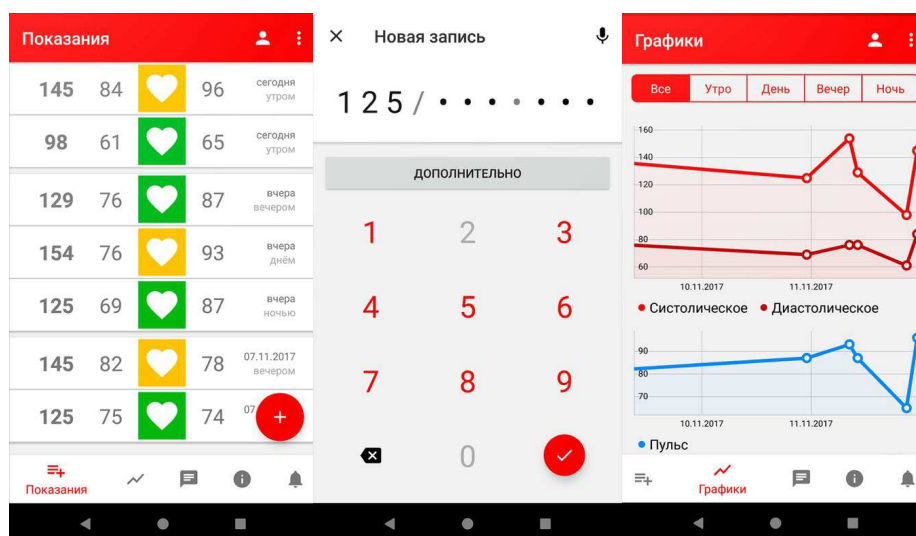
Показания

145 84 96 сегодня утром

98 61 65 сегодня утром

129 76 87 вчера вечером

154 76 93 вчера днём

125 69 87 вчера ночью

145 82 78 07.11.2017 вечером

125 75 74 07

+

Показания

Новая запись

125 / • • • • • • •

ДОПОЛНИТЕЛЬНО

1 2 3
4 5 6
7 8 9
0

Графики

Все | Утро | День | Вечер | Ночь

160
140
120
100
80
60
10.11.2017 11.11.2017

• Систолическое • Диастолическое

90
80
70
10.11.2017 11.11.2017

• Пульс

Графики